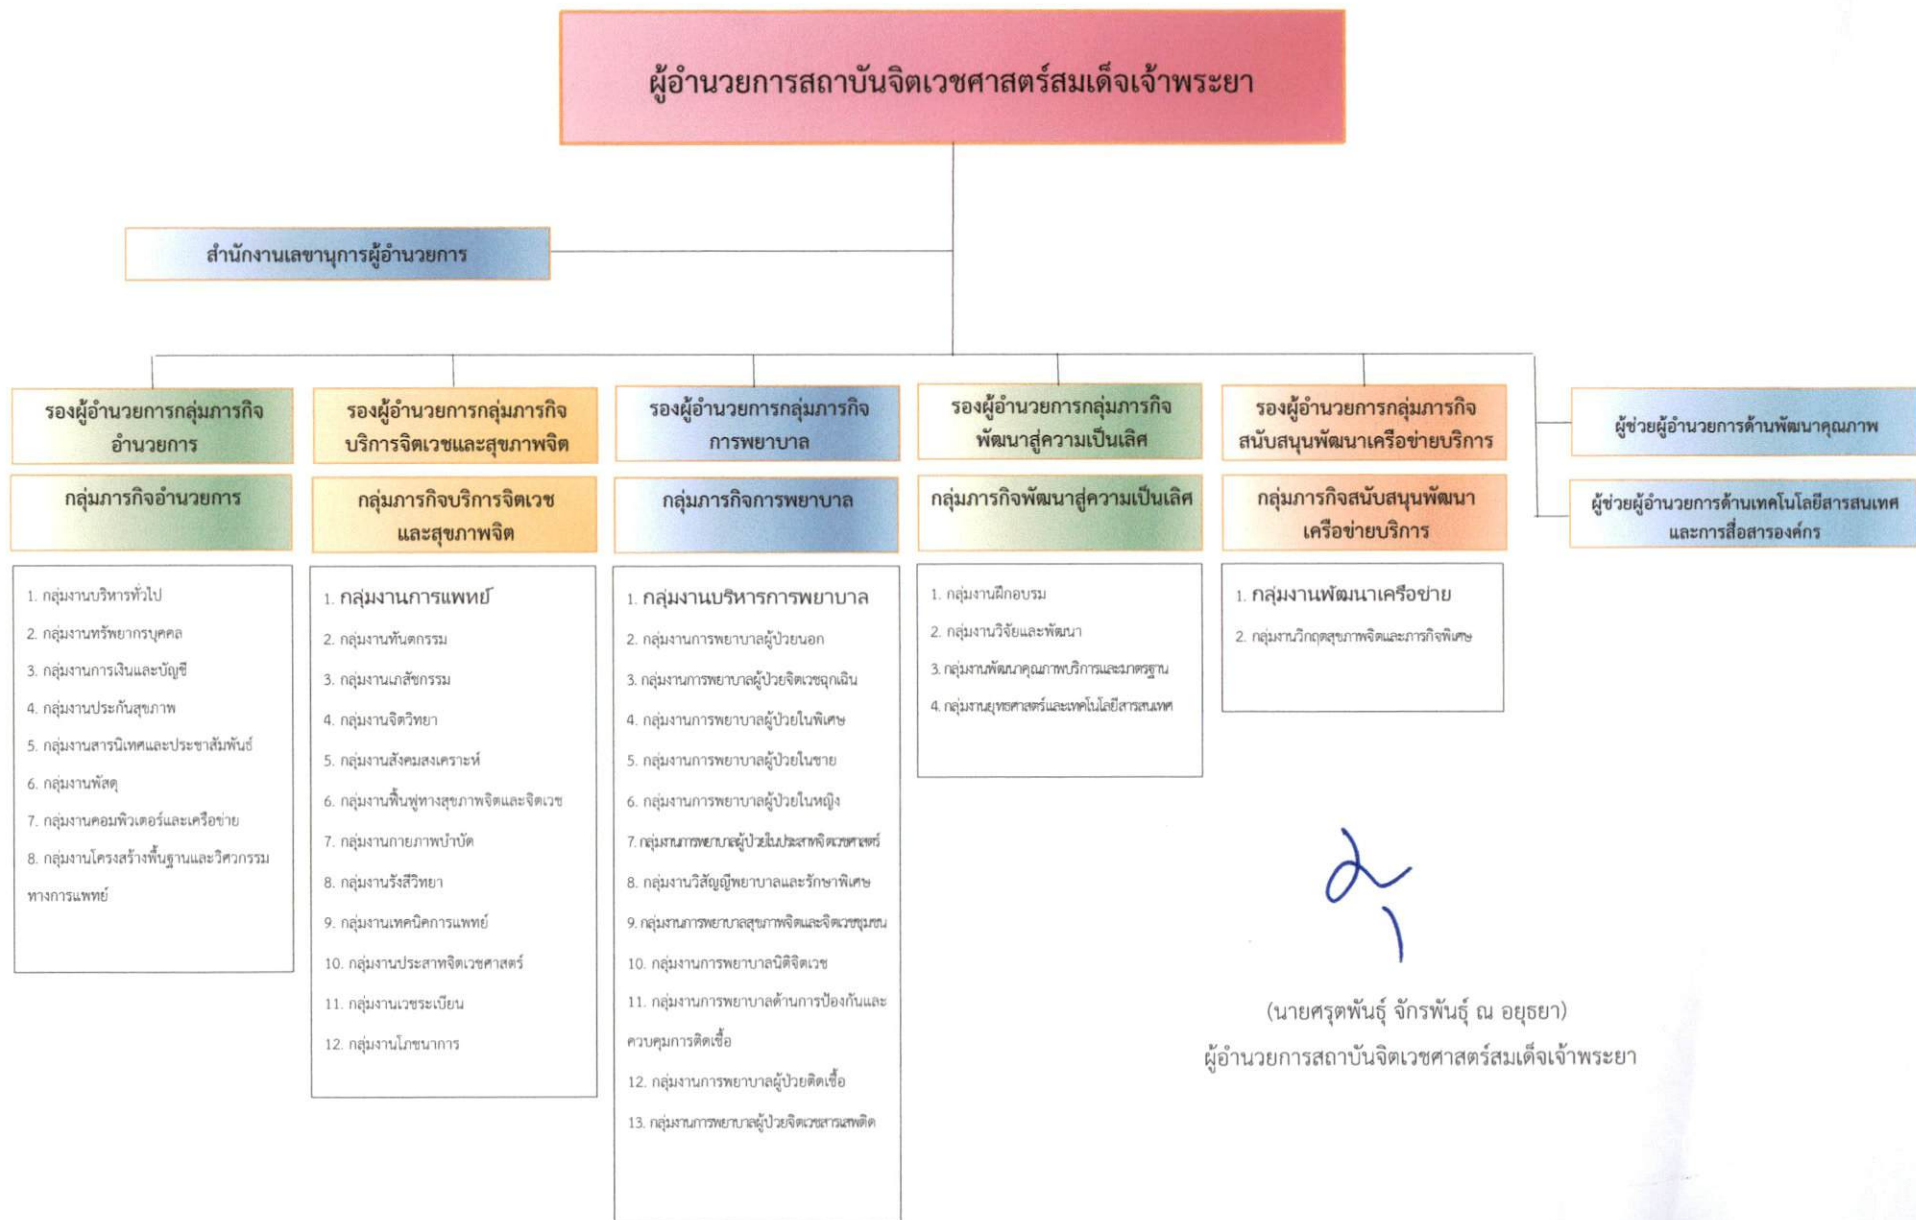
ผู้อำนวยการสถาบันจิตเวชศาสตร์สมเด็จเจ้าพระยา

สำนักงานเลขานุการผู้อำนวยการ

รองผู้อำนวยการกลุ่มภารกิจ อำนวยการ

กลุ่มภารกิจอำนวยการ

1. กลุ่มงานบริหารทั่วไป
2. กลุ่มงานทรัพยากรบุคคล
3. กลุ่มงานการเงินและบัญชี
4. กลุ่มงานประกันสุขภาพ
5. กลุ่มงานสารนิเทศและประชาสัมพันธ์
6. กลุ่มงานพัสดุ
7. กลุ่มงานคอมพิวเตอร์และเครือข่าย
8. กลุ่มงานโครงสร้างพื้นฐานและวิศวกรรมทางการแพทย์

รองผู้อำนวยการกลุ่มภารกิจ บริการจิตเวชและสุขภาพจิต

กลุ่มภารกิจบริการจิตเวช และสุขภาพจิต

1. กลุ่มงานการแพทย์
2. กลุ่มงานทันตกรรม
3. กลุ่มงานเภสัชกรรม
4. กลุ่มงานจิตวิทยา
5. กลุ่มงานสังคมสงเคราะห์
6. กลุ่มงานฟื้นฟูทางสุขภาพจิตและจิตเวช
7. กลุ่มงานกายภาพบำบัด
8. กลุ่มงานรังสีวิทยา
9. กลุ่มงานเทคนิคการแพทย์
10. กลุ่มงานประสาทจิตเวชศาสตร์
11. กลุ่มงานเวชระเบียน
12. กลุ่มงานโภชนาการ

รองผู้อำนวยการกลุ่มภารกิจ การพยาบาล

กลุ่มภารกิจการพยาบาล

1. กลุ่มงานบริหารการพยาบาล
2. กลุ่มงานการพยาบาลผู้ป่วยนอก
3. กลุ่มงานการพยาบาลผู้ป่วยจิตเวชฉุกเฉิน
4. กลุ่มงานการพยาบาลผู้ป่วยในพิเศษ
5. กลุ่มงานการพยาบาลผู้ป่วยในชาย
6. กลุ่มงานการพยาบาลผู้ป่วยในหญิง
7. กลุ่มงานการพยาบาลผู้ป่วยในประสาทจิตเวชศาสตร์
8. กลุ่มงานวิสัญญีพยาบาลและรักษาพิเศษ
9. กลุ่มงานการพยาบาลสุขภาพจิตและจิตเวชชุมชน
10. กลุ่มงานการพยาบาลนิติจิตเวช
11. กลุ่มงานการพยาบาลด้านการป้องกันและควบคุมการติดเชื้อ
12. กลุ่มงานการพยาบาลผู้ป่วยติดเชื้อ
13. กลุ่มงานการพยาบาลผู้ป่วยจิตเวชสารเสพติด

รองผู้อำนวยการกลุ่มภารกิจ พัฒนาสู่ความเป็นเลิศ

กลุ่มภารกิจพัฒนาสู่ความเป็นเลิศ

1. กลุ่มงานฝึกอบรม
2. กลุ่มงานวิจัยและพัฒนา
3. กลุ่มงานพัฒนาคุณภาพบริการและมาตรฐาน
4. กลุ่มงานยุทธศาสตร์และเทคโนโลยีสารสนเทศ

รองผู้อำนวยการกลุ่มภารกิจ สนับสนุนพัฒนาเครือข่ายบริการ

กลุ่มภารกิจสนับสนุนพัฒนา เครือข่ายบริการ

1. กลุ่มงานพัฒนาเครือข่าย
2. กลุ่มงานวิกฤตสุขภาพจิตและภารกิจพิเศษ

ผู้ช่วยผู้อำนวยการด้านพัฒนาคุณภาพ

ผู้ช่วยผู้อำนวยการด้านเทคโนโลยีสารสนเทศ และการสื่อสารองค์กร

(นายศรุตพันธุ์ จักรพันธุ์ ณ อยุธยา)
ผู้อำนวยการสถาบันจิตเวชศาสตร์สมเด็จเจ้าพระยา